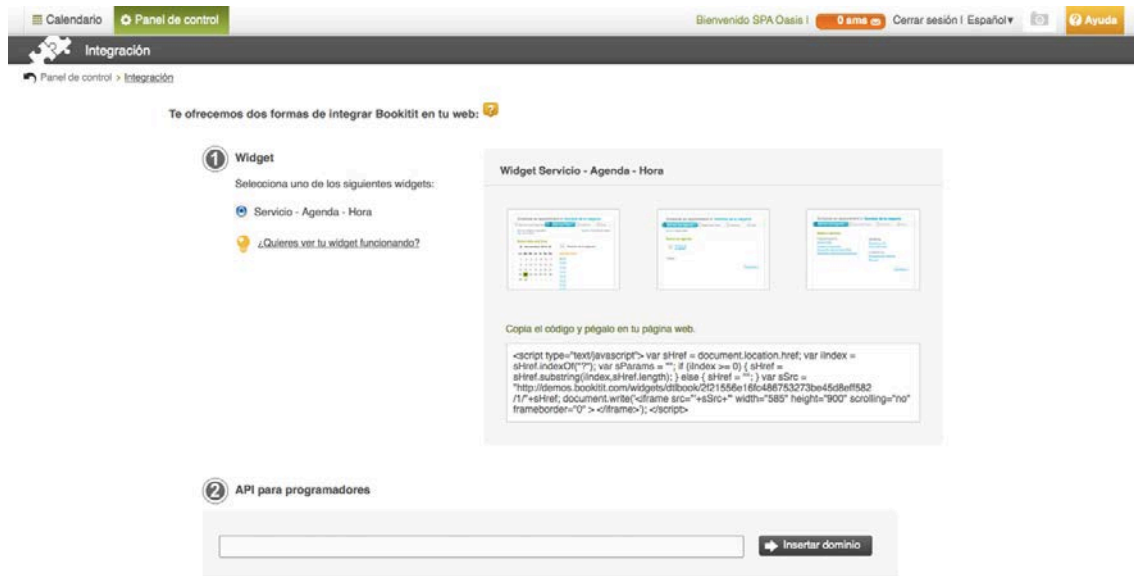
Calendario Panel de control Bienvenido SPA Oasis | 0 sms Cerrar sesión | Español▾ Ayuda

Integración

Panel de control > Integración

Te ofrecemos dos formas de integrar Bookitit en tu web: ?

1 Widget

Selecciona uno de los siguientes widgets:

Servicio - Agenda - Hora

¿Quieres ver tu widget funcionando?

Widget Servicio - Agenda - Hora

Copia el código y pégalo en tu página web.

<script type="text/javascript"> var sHref = document.location.href; var iIndex = sHref.indexOf("?"); var sParams = ""; if (iIndex >= 0) { sHref = sHref.substring(iIndex,sHref.length); } else { sHref = ""; } var sSrc = "http://demos.bookitit.com/widgets/dtlbook/2f21556e16fc486753273be45d8eff582/1/"+sHref; document.write('<iframe src="'+sSrc+'" width="585" height="900" scrolling="no" frameborder="0" > </iframe>'); </script>

2 API para programadores

Insertar dominio